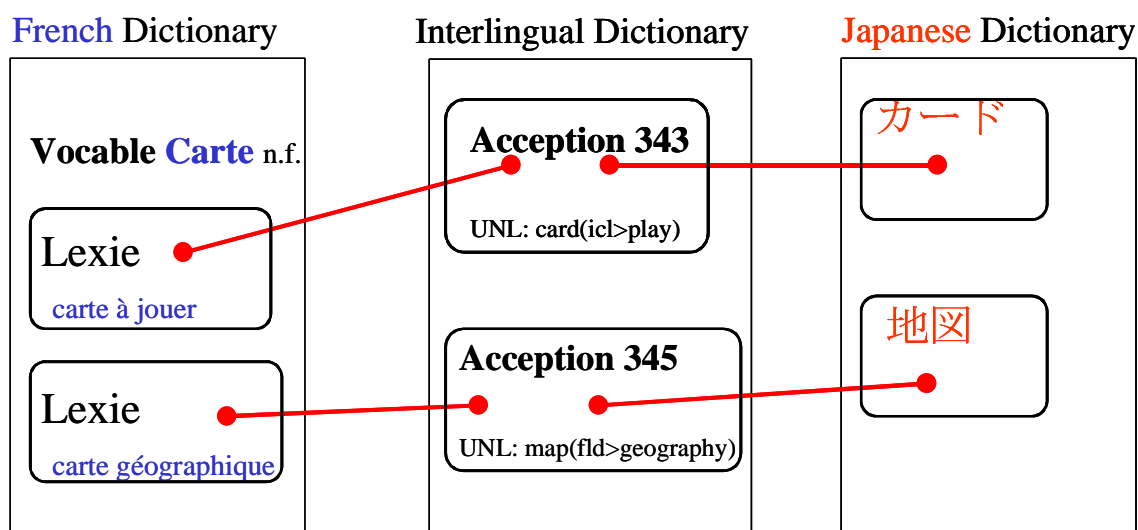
French Dictionary

Vocable Carte n.f.

Lexie
carte à jouer

Lexie
carte géographique

Interlingual Dictionary

Acception 343
UNL: card(icl>play)

Acception 345
UNL: map(fld>geography)

Japanese Dictionary

カード

地図